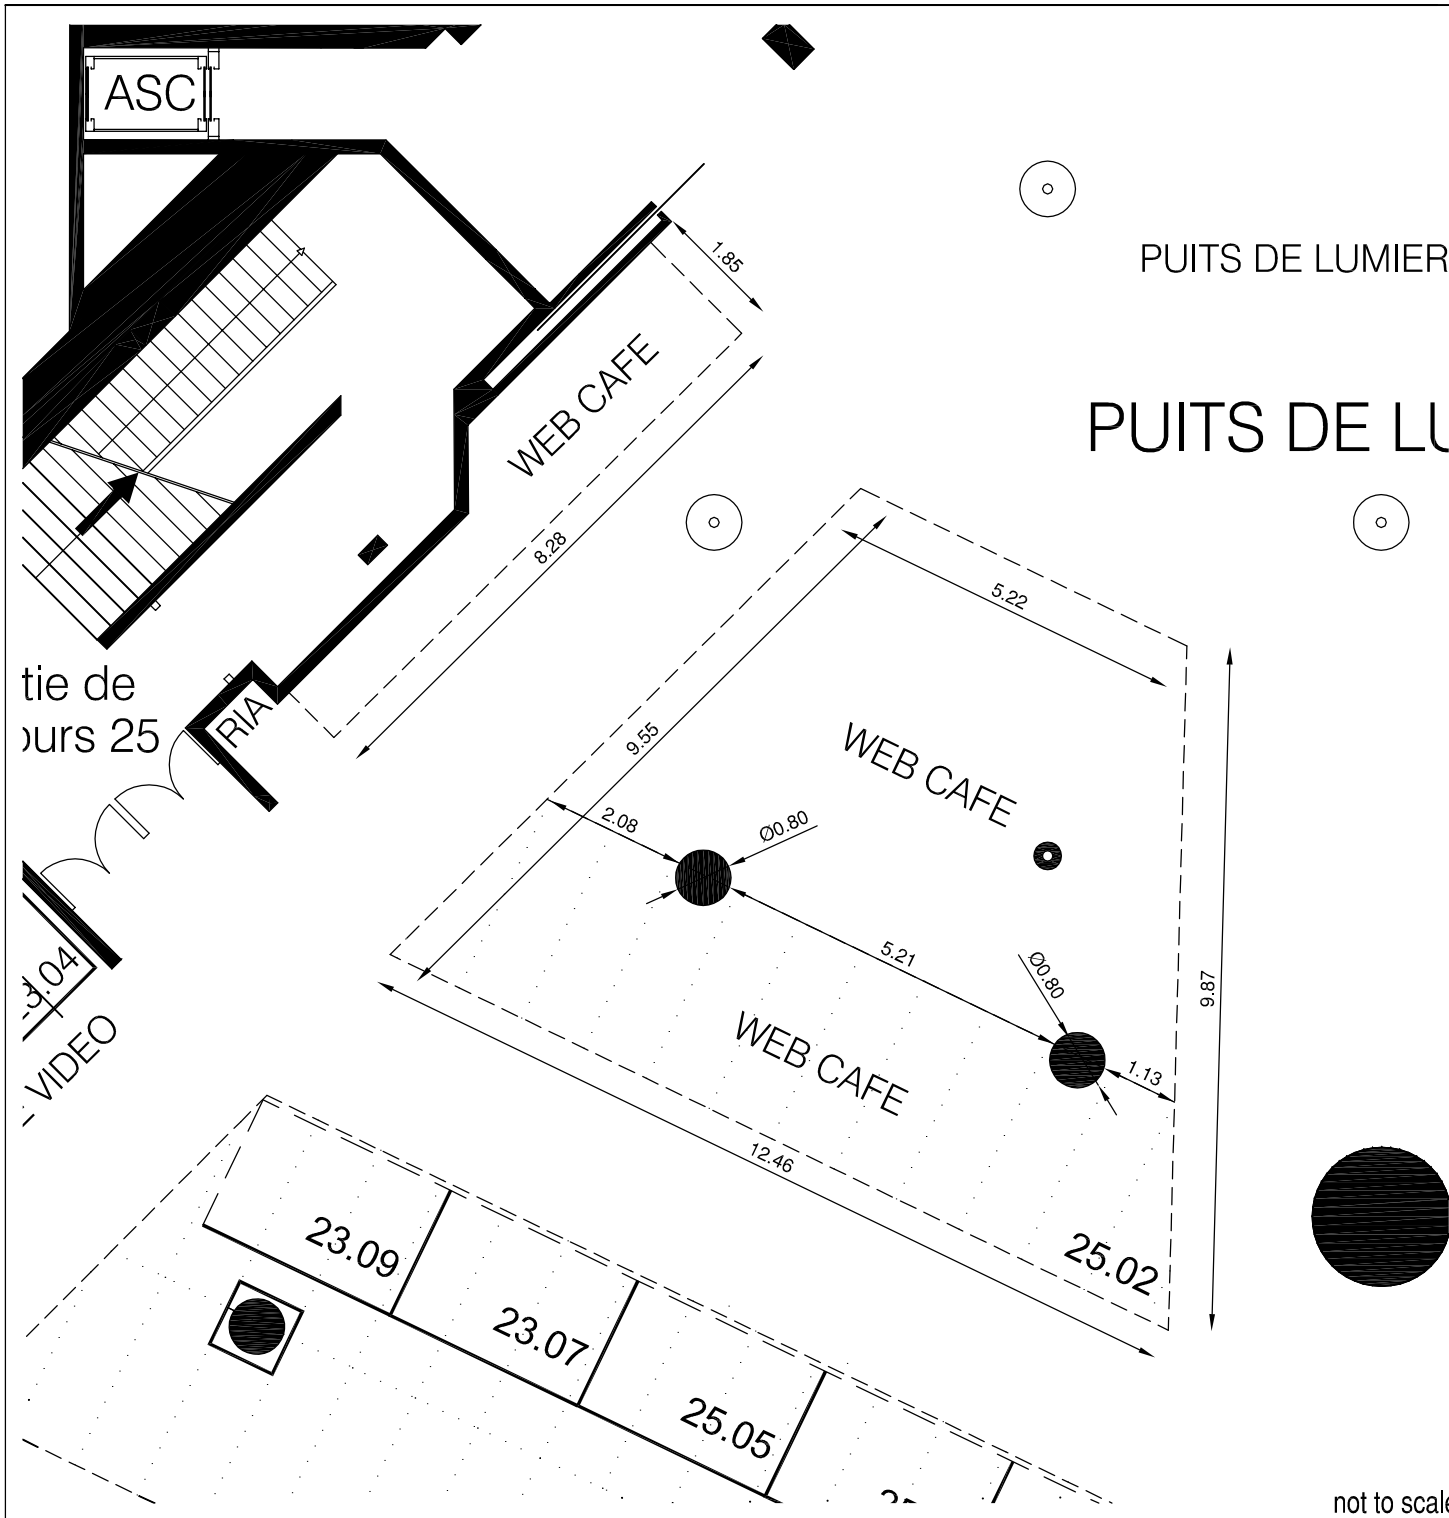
ASC

PUITS DE LUMIER

PUITS DE LU

1.85

WEB CAFE

8.28

tie de
ours 25

RIA

5.22

9.55

WEB CAFE

2.08

Ø0.80

5.21

Ø0.80

9.87

1.13

WEB CAFE

12.46

3.04

VIDEO

23.09

23.07

25.05

25.02

not to scale